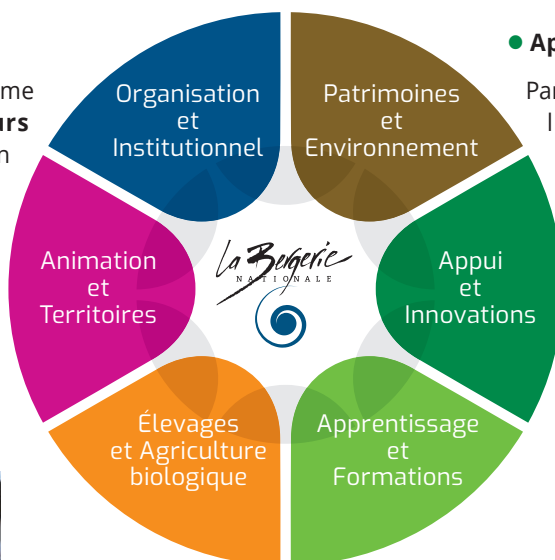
me
urs
n

Ap
Par
I

Organisation et Institutionnel

Patrimoines et Environnement

Animation et Territoires

La Bergerie NATIONALE

Appui et Innovations

Élevages et Agriculture biologique

Apprentissage et Formations